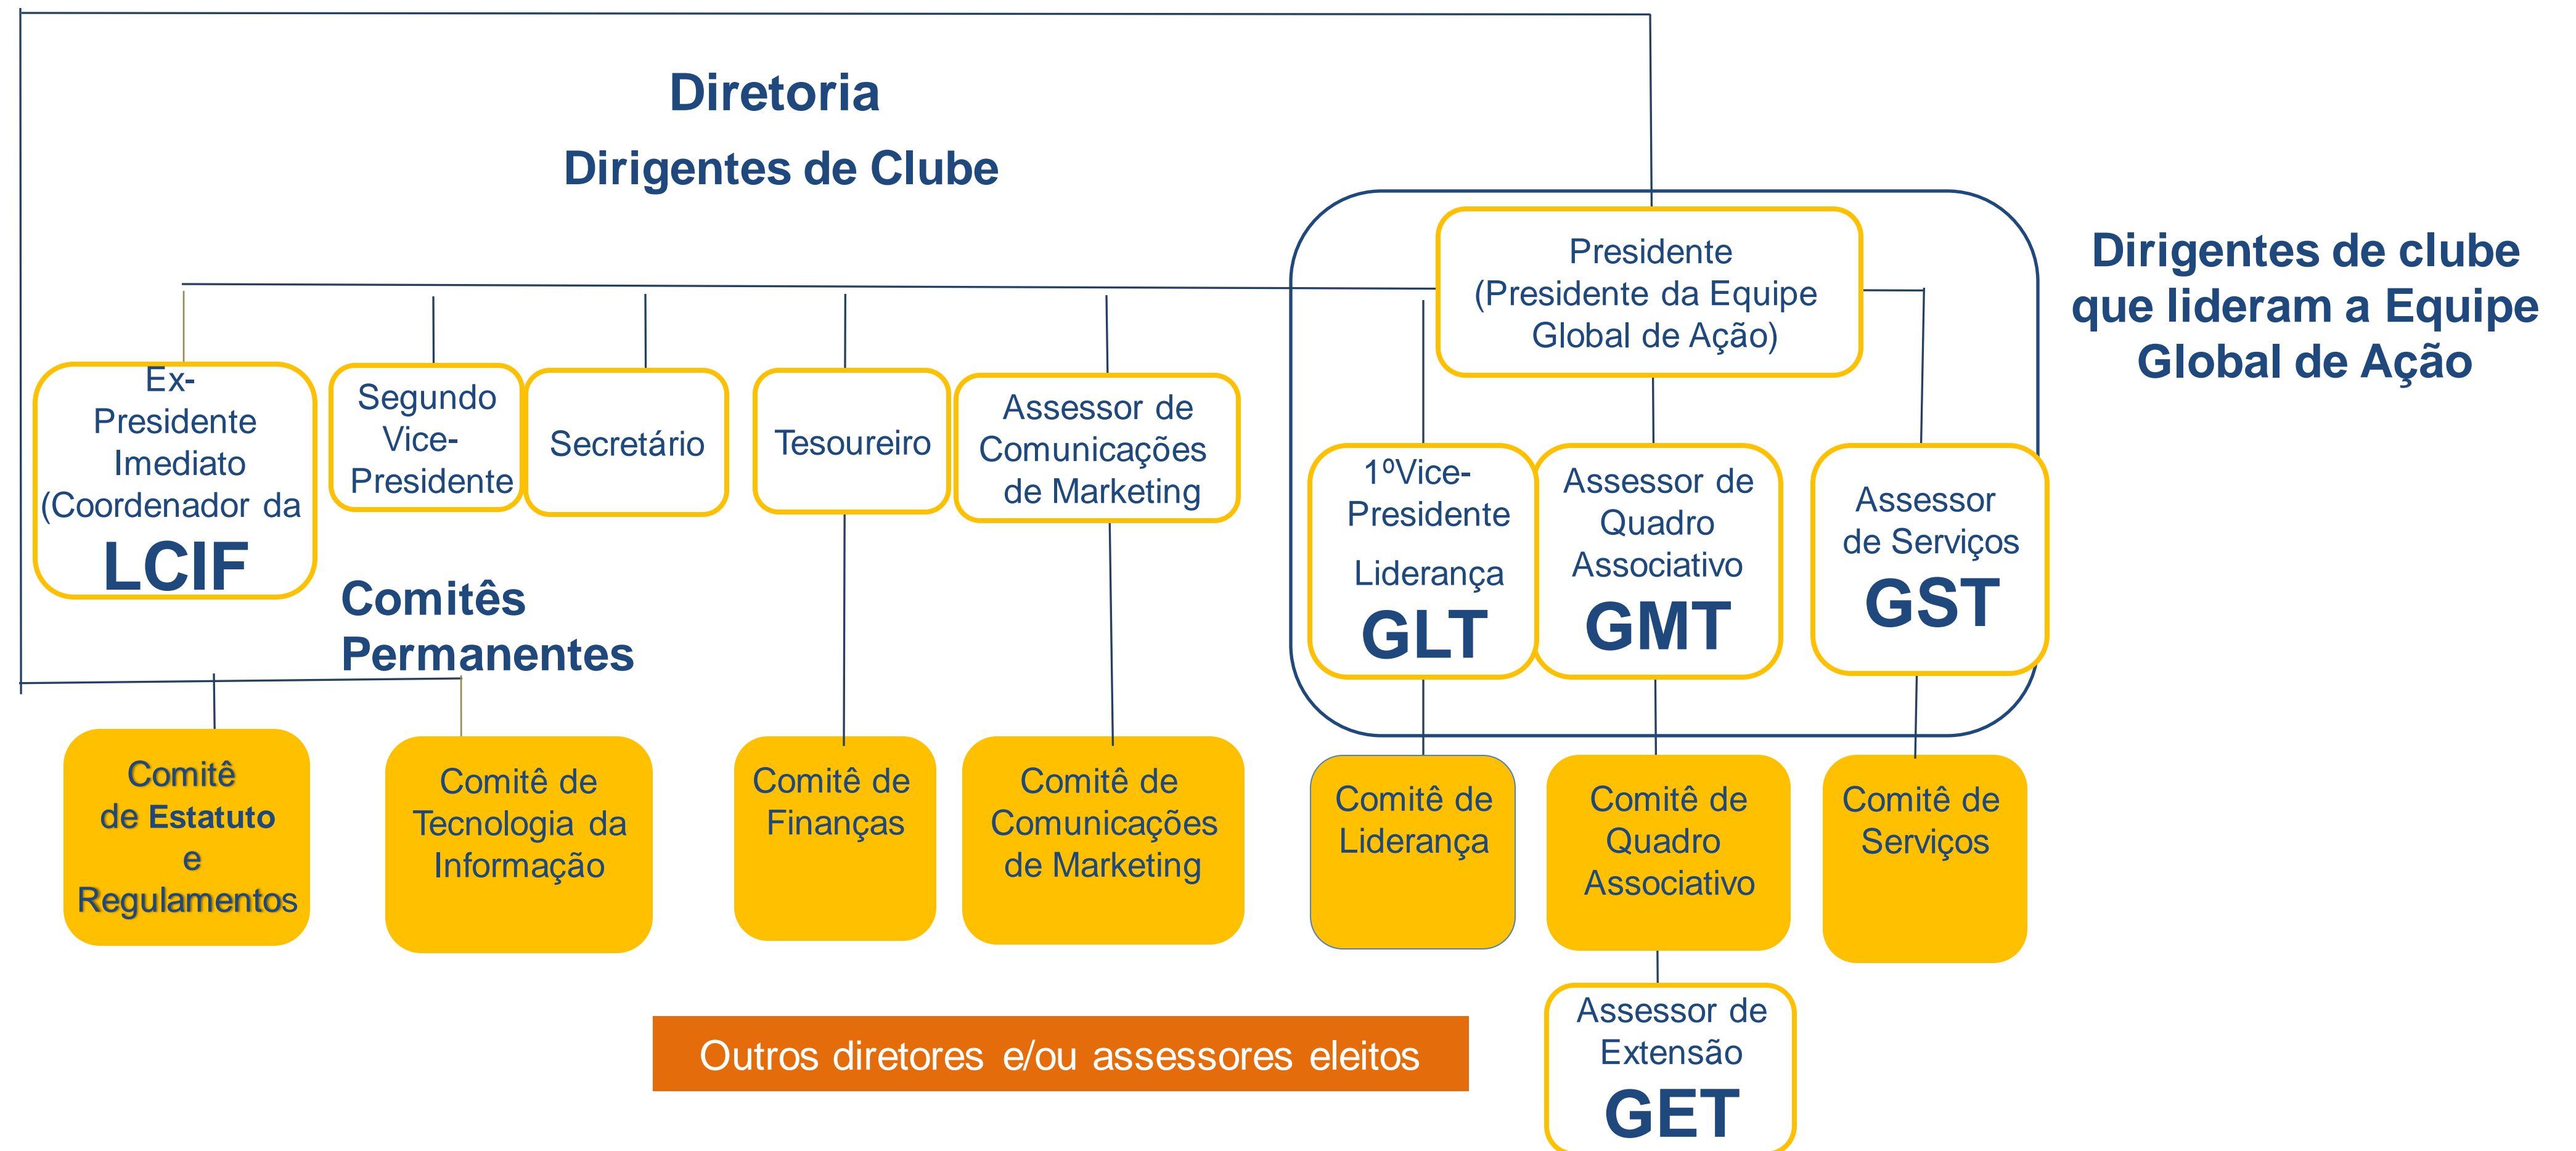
Diretoria

Dirigentes de Clube

Dirigentes de clube que lideram a Equipe Global de Ação

Presidente (Presidente da Equipe Global de Ação)

Ex-Presidente Imediato (Coordenador da LCIF

Segundo Vice-Presidente

Secretário

Tesoureiro

Assessor de Comunicações de Marketing

1ºVice-Presidente Liderança GLT

Assessor de Quadro Associativo GMT

Assessor de Serviços GST

Comitês Permanentes

Comitê de Estatuto e Regulamentos

Comitê de Tecnologia da Informação

Comitê de Finanças

Comitê de Comunicações de Marketing

Comitê de Liderança

Comitê de Quadro Associativo

Comitê de Serviços

Assessor de Extensão GET

Outros diretores e/ou assessores eleitos